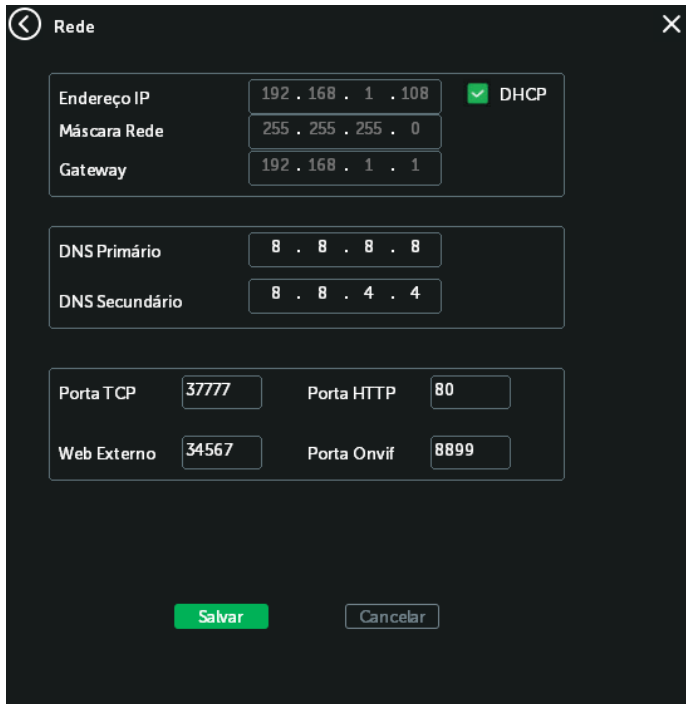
Rede

×

Endereço IP 192 . 168 . 1 . 108

DHCP

Máscara Rede 255 . 255 . 255 . 0

Gateway 192 . 168 . 1 . 1

DNS Primário 8 . 8 . 8 . 8

DNS Secundário 8 . 8 . 4 . 4

Porta TCP 37777

Porta HTTP 80

Web Externo 34567

Porta Onvif 8899

Salvar

Cancelar